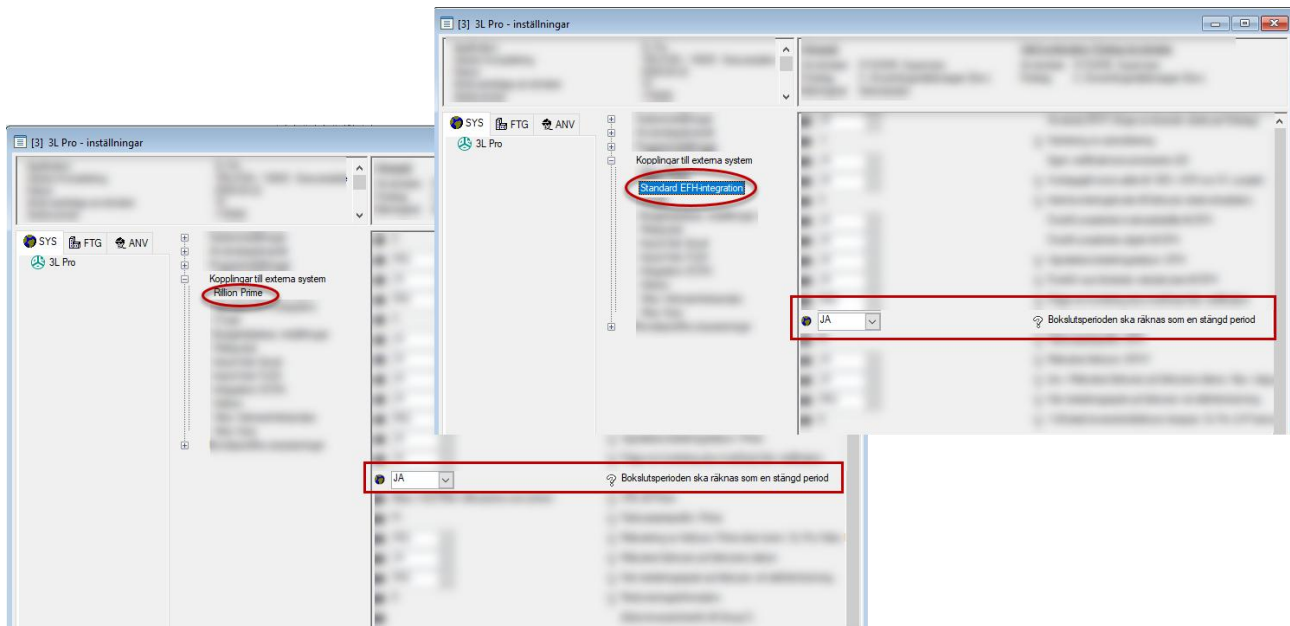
[3] 3L Pro - inställningar

SYS FTG ANV

3L Pro

Kopplingar till externa system

Standard EFH-integration

JA

Bokslutsperioden ska räknas som en stängd period

[3] 3L Pro - inställningar

SYS FTG ANV

3L Pro

Kopplingar till externa system

Rillion Prime

JA

Bokslutsperioden ska räknas som en stängd period